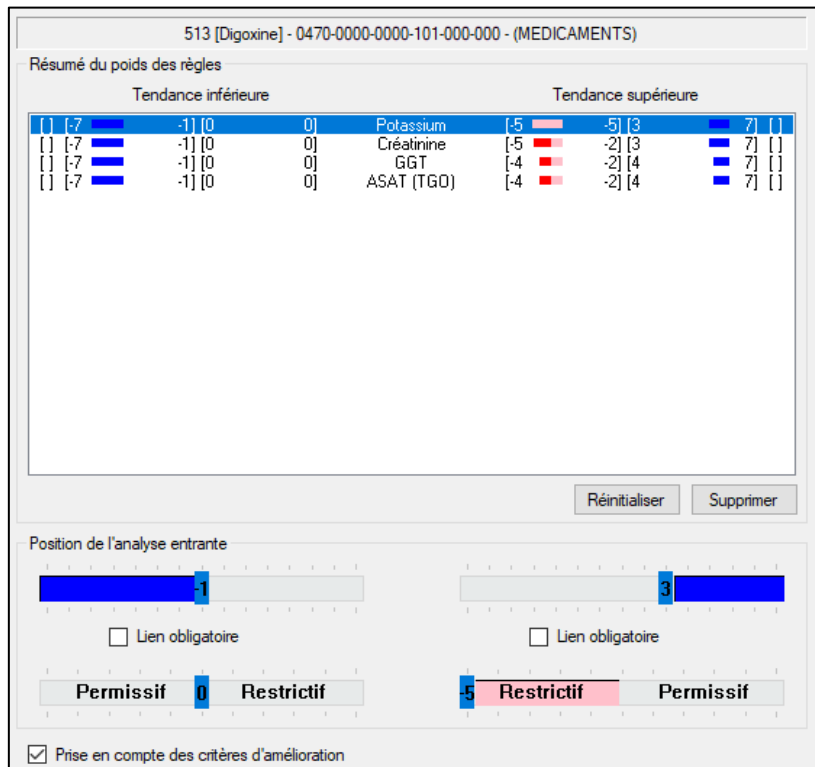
513 [Digoxine] - 0470-0000-0000-101-000-000 - (MEDICAMENTS)

Résumé du poids des règles

Tendance inférieure

Tendance supérieure

| | | | | | | |
|---|---|---|---|---|---|---|
| [ ] [-7 | -1] [0 | 0] | Potassium | [-5 | -5] [3 | 7] [ ] |
| [ ] [-7 | -1] [0 | 0] | Créatinine | [-5 | -2] [3 | 7] [ ] |
| [ ] [-7 | -1] [0 | 0] | GGT | [-4 | -2] [4 | 7] [ ] |
| [ ] [-7 | -1] [0 | 0] | ASAT (TGO) | [-4 | -2] [4 | 7] [ ] |

Réinitialiser

Supprimer

Position de l'analyse entrante

-1

3

Lien obligatoire

Lien obligatoire

Permissif 0 Restrictif

-5 Restrictif Permissif

Prise en compte des critères d'amélioration